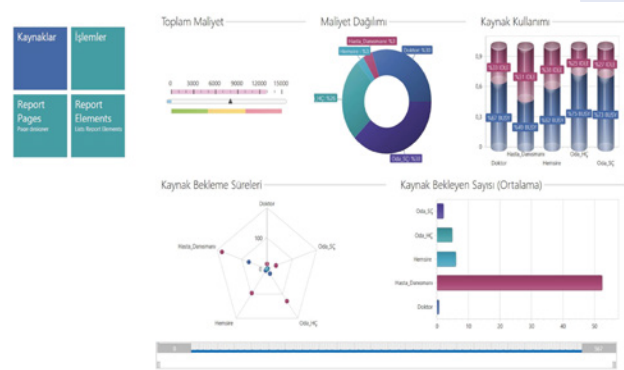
Kaynaklar

İşlemler

Report Pages
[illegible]

Report Elements
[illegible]

Toplam Maliyet

0 3000 6000 9000 12000 15000

Maliyet Dağılımı

Hasta_Danışmanı %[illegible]
Hemsire %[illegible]
Doktor %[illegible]
HÇ %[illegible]
Oda_SÇ %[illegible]

Kaynak Kullanımı

0,9
0,6
0,3
0

Doktor
Hasta_Danismani
Hemsire
Oda_HÇ
Oda_SÇ

Kaynak Bekleme Süreleri

Doktor
Oda_SÇ
Oda_HÇ
Hemsire
Hasta_Danismani
100

Kaynak Bekleyen Sayısı (Ortalama)

Oda_SÇ
Oda_HÇ
Hemsire
Hasta_Danismani
Doktor

0 10 20 30 40 50